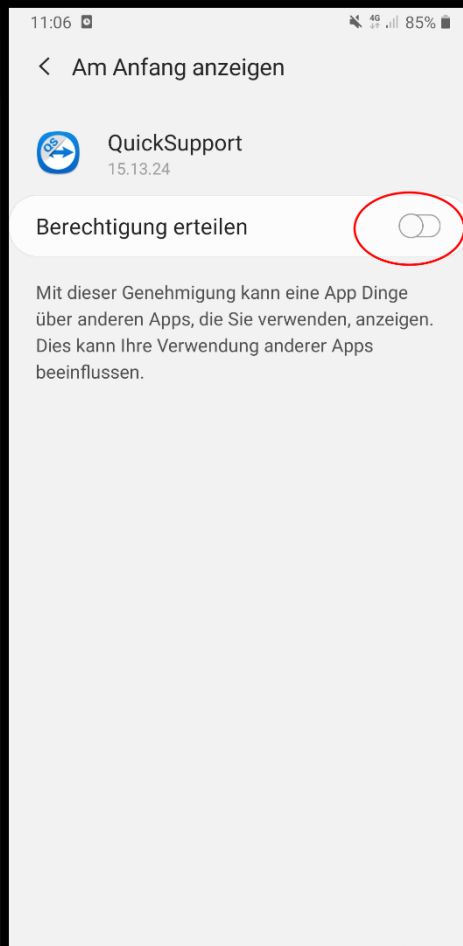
11:06 4G 85%

< Am Anfang anzeigen

QuickSupport
15.13.24

Berechtigung erteilen

Mit dieser Genehmigung kann eine App Dinge über anderen Apps, die Sie verwenden, anzeigen. Dies kann Ihre Verwendung anderer Apps beeinflussen.